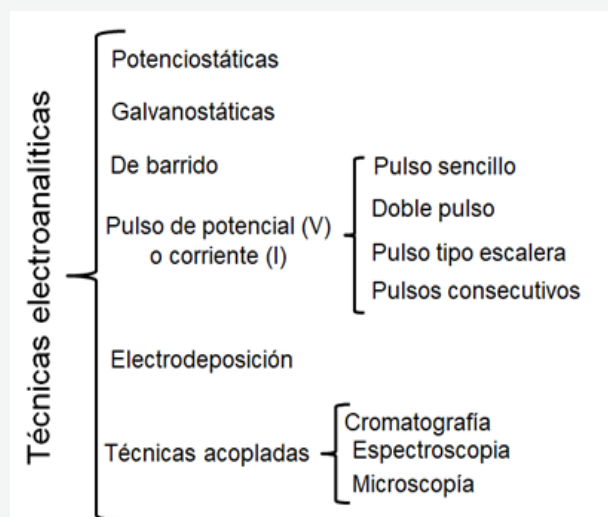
Técnicas electroanalíticas

Potenciostáticas

Galvanostáticas

De barrido

Pulso de potencial (V) o corriente (I)

Pulso sencillo

Doble pulso

Pulso tipo escalera

Pulsos consecutivos

Electrodeposición

Técnicas acopladas

Cromatografía

Espectroscopia

Microscopía